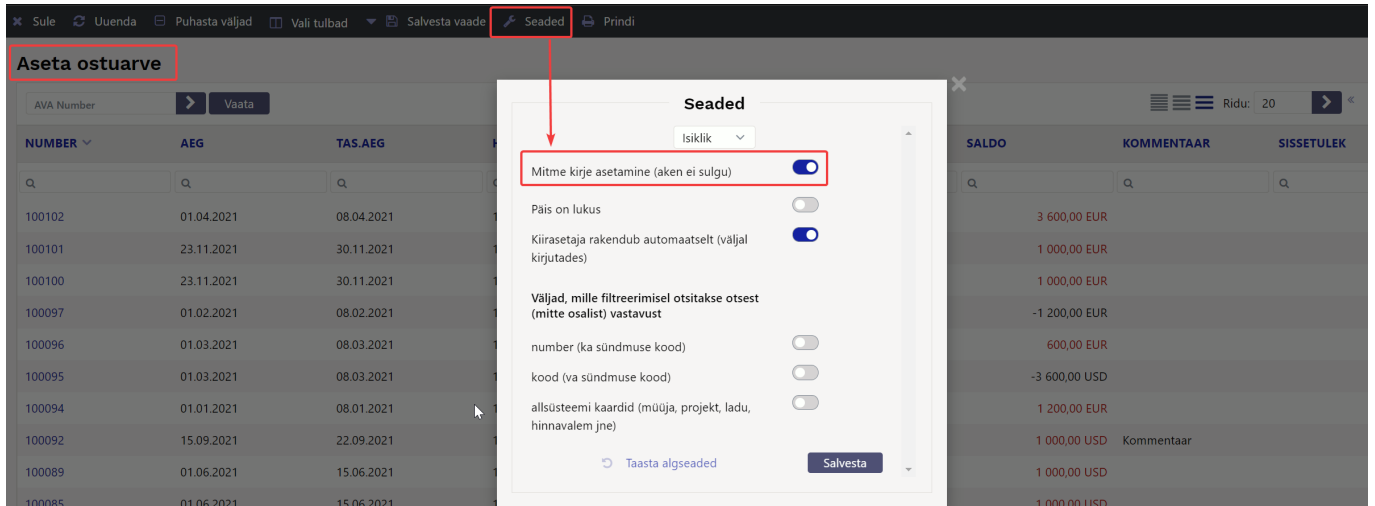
Sule Uuenda Puhasta väljad Vali tulbad Salvesta vaade Seaded Prindi

Aseta ostuarve

AVA Number Vaata

Ridu: 20

| NUMBER | AEG | TAS.AEG | | SALDO | KOMMENTAAR | SISSETULEK |
|---|---|---|---|---|---|---|
| 100102 | 01.04.2021 | 08.04.2021 | | 3 600,00 EUR | | |
| 100101 | 23.11.2021 | 30.11.2021 | | 1 000,00 EUR | | |
| 100100 | 23.11.2021 | 30.11.2021 | | 1 000,00 EUR | | |
| 100097 | 01.02.2021 | 08.02.2021 | | -1 200,00 EUR | | |
| 100096 | 01.03.2021 | 08.03.2021 | | 600,00 EUR | | |
| 100095 | 01.03.2021 | 08.03.2021 | | -3 600,00 USD | | |
| 100094 | 01.01.2021 | 08.01.2021 | | 1 200,00 EUR | | |
| 100092 | 15.09.2021 | 22.09.2021 | | 1 000,00 USD | Kommentaar | |
| 100089 | 01.06.2021 | 15.06.2021 | | 1 000,00 EUR | | |
| 100085 | 01.06.2021 | 15.06.2021 | | 1 000,00 EUR | | |

Seaded

Isiklik

Mitme kirje asetamine (aken ei sulgu)

Päis on lukus

Kiirasetaja rakendub automaatselt (väljal kirjutades)

Väljad, mille filtreerimisel otsitakse otsest (mitte osalist) vastavust

number (ka sündmuse kood)

kood (va sündmuse kood)

allsüsteemi kaardid (müüja, projekt, ladu, hinnavalem jne)

Taasta algseaded

Salvesta